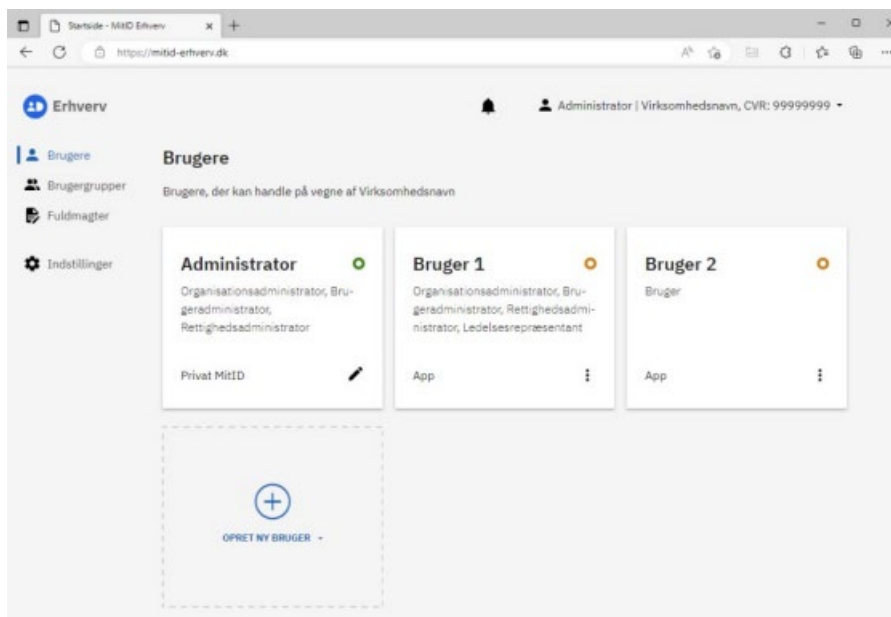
Startside - MitID Erhverv

https://mitid-erhverv.dk

Erhverv

Administrator | Virksomhedsnavn, CVR: 99999999

Brugere

Brugergrupper

Fuldmagter

Indstillinger

Brugere

Brugere, der kan handle på vegne af Virksomhedsnavn

Administrator

Organisationsadministrator, Brugeradministrator, Rettighedsadministrator

Privat MitID

Bruger 1

Organisationsadministrator, Brugeradministrator, Rettighedsadministrator, Ledelsesrepræsentant

App

Bruger 2

Bruger

App

OPRET NY BRUGER